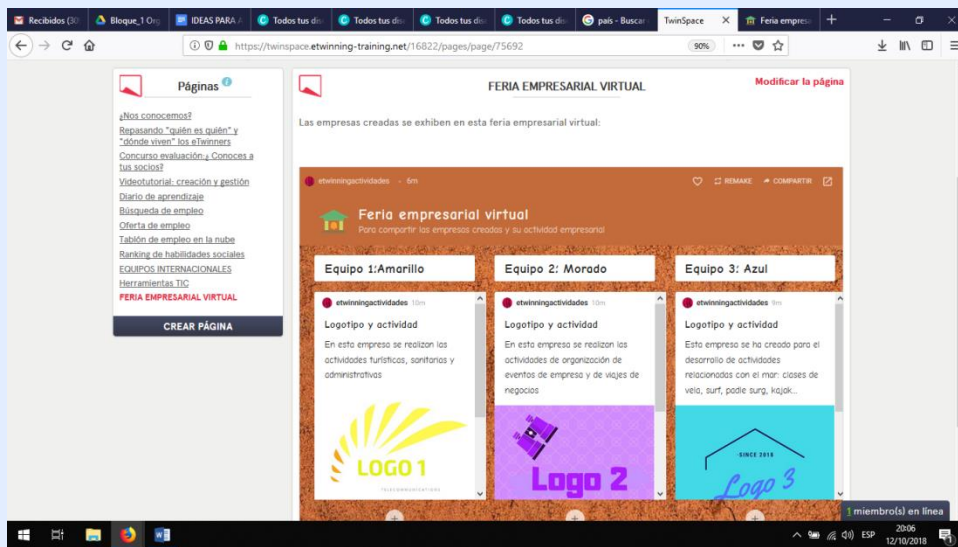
Recibidos (30 | Bloque_1 Org | IDEAS PARA A | Todos tus dis | Todos tus dis | Todos tus dis | Todos tus dis | país - Buscar | TwinSpace | Feria empresa

https://twinspace.etwinning-training.net/16822/pages/page/75692 90%

Páginas

¿Nos conocemos?
Repasando "quién es quién" y "dónde viven" los eTwinners
Concurso evaluación:¿Conoces a tus socios?
Videotutorial: creación y gestión
Diario de aprendizaje
Búsqueda de empleo
Oferta de empleo
Tablón de empleo en la nube
Ranking de habilidades sociales
EQUIPOS INTERNACIONALES
Herramientas TIC
FERIA EMPRESARIAL VIRTUAL

CREAR PÁGINA

FERIA EMPRESARIAL VIRTUAL

Modificar la página

Las empresas creadas se exhiben en esta feria empresarial virtual:

etwinningactividades • 6m

REMAKE COMPARTIR

Feria empresarial virtual
Para compartir las empresas creadas y su actividad empresarial

Equipo 1:Amarillo

etwinningactividades 10m
Logotipo y actividad
En esta empresa se realizan las actividades turísticas, sanitarias y administrativas

LOGO 1
TELECOMMUNICATIONS

Equipo 2: Morado

etwinningactividades 10m
Logotipo y actividad
En esta empresa se realizan las actividades de organización de eventos de empresa y de viajes de negocios

Logo 2

Equipo 3: Azul

etwinningactividades 9m
Logotipo y actividad
Esta empresa se ha creado para el desarrollo de actividades relacionadas con el mar: clases de vela, surf, padle surg, kajak...

SINCE 2018
Logo 3

1 miembro(s) en línea

ESP 20:06 12/10/2018